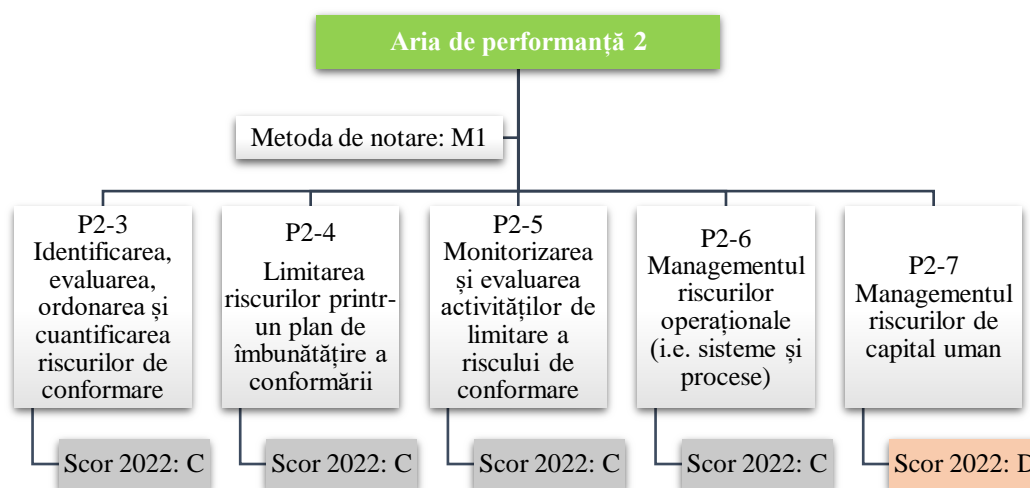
Aria de performanță 2

Metoda de notare: M1

P2-3 Identificarea, evaluarea, ordonarea și cuantificarea riscurilor de conformare

Scor 2022: C

P2-4 Limitarea riscurilor printr-un plan de îmbunătățire a conformării

Scor 2022: C

P2-5 Monitorizarea și evaluarea activităților de limitare a riscului de conformare

Scor 2022: C

P2-6 Managementul riscurilor operaționale (i.e. sisteme și procese)

Scor 2022: C

P2-7 Managementul riscurilor de capital uman

Scor 2022: D